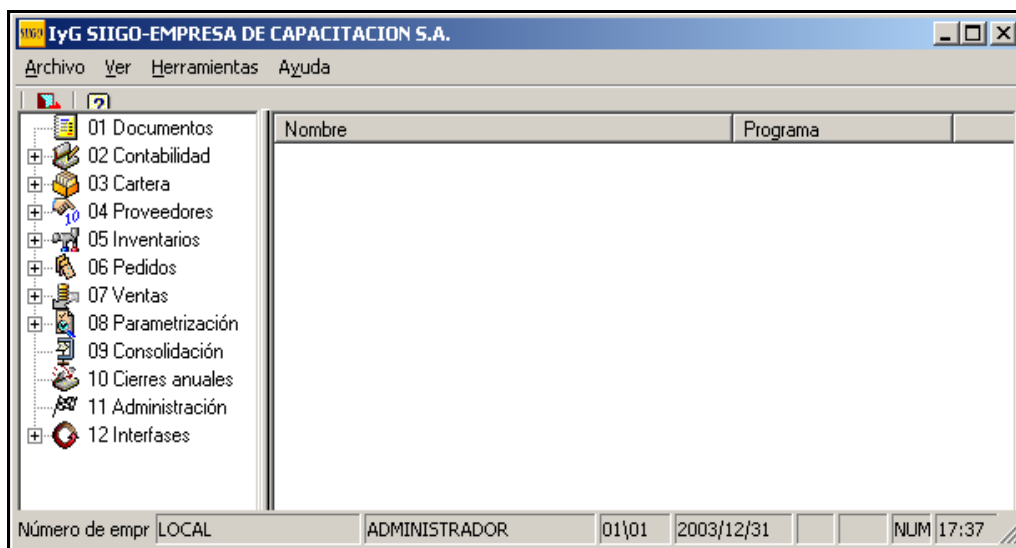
SIIGO IyG SIIGO-EMPRESA DE CAPACITACION S.A.

Archivo Ver Herramientas Ayuda

01 Documentos
02 Contabilidad
03 Cartera
04 Proveedores
05 Inventarios
06 Pedidos
07 Ventas
08 Parametrización
09 Consolidación
10 Cierres anuales
11 Administración
12 Interfases

| Nombre | Programa |
|---|---|

Número de empr LOCAL ADMINISTRADOR 01\01 2003/12/31 NUM 17:37